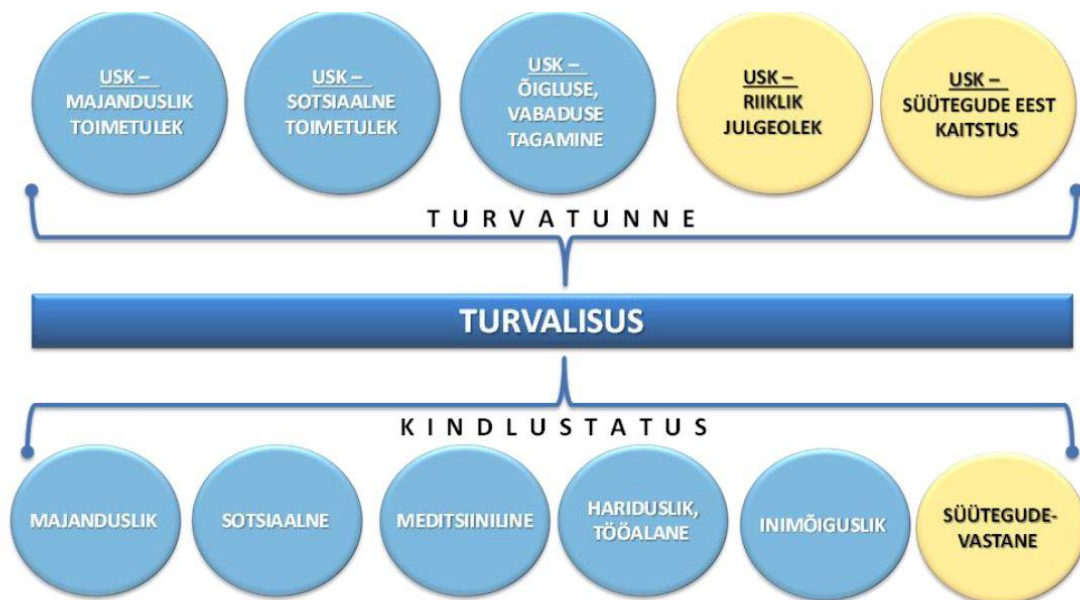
USK –
MAJANDUSLIK TOIMETULEK

USK –
SOTSIAALNE TOIMETULEK

USK –
ÕIGLUSE, VABADUSE TAGAMINE

USK –
RIIKLIK JULGEOLEK

USK –
SÜÜTEGUDE EEST KAITSTUS

TURVATUNNE

TURVALISUS

KINDLUSTATUS

MAJANDUSLIK

SOTSIAALNE

MEDITSIINILINE

HARIDUSLIK, TÖÖALANE

INIMÕIGUSLIK

SÜÜTEGUDE-VASTANE